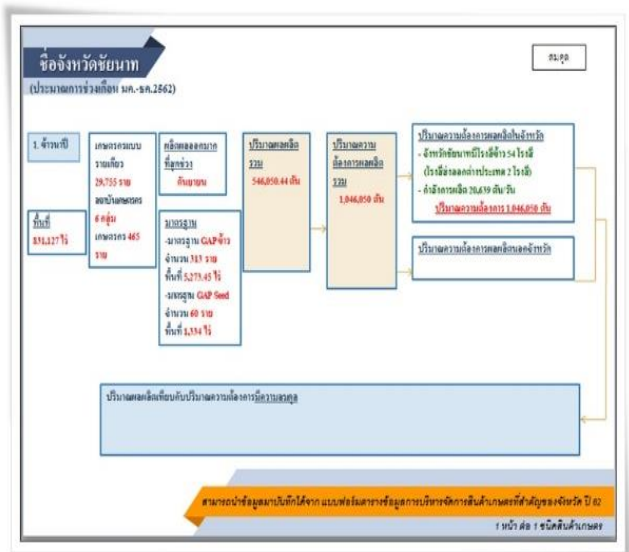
ชื่อจังหวัดชัยนาท
(ประมาณการช่วงเดือน มค.-ธค.2562)

สมดุล

1. ข้าวนาปี

พื้นที่
851,127 ไร่

เกษตรกรแบบรายเดี่ยว 29,755 ราย
ลงทะเบียนเกษตรกร 6 กลุ่ม เกษตรกร 465 ราย

ผลิตผลออกมากที่สุดช่วง
กันยายน

มาตรฐาน
-มาตรฐาน GAP ข้าว จำนวน 313 ราย พื้นที่ 5,273.45 ไร่
-มาตรฐาน GAP Seed จำนวน 60 ราย พื้นที่ 1,114 ไร่

ปริมาณผลผลิตรวม
546,050.44 ตัน

ปริมาณความต้องการผลผลิตรวม
1,046,050 ตัน

ปริมาณความต้องการผลผลิตในจังหวัด
- จังหวัดชัยนาทมีโรงสีข้าว 54 โรงสี (โรงสีขนาดกลางประเภท 2 โรงสี)
- กำลังการผลิต 20,639 ตัน/วัน
ปริมาณความต้องการ 1,046,050 ตัน

ปริมาณความต้องการผลผลิตนอกจังหวัด

ปริมาณผลผลิตเทียบกับปริมาณความต้องการมีความสมดุล

สามารถนำข้อมูลมาบันทึกได้จาก แบบฟอร์มตารางข้อมูลการบริหารจัดการสินค้าเกษตรที่สำคัญของจังหวัด ปี 62

1 หน้า ต่อ 1 ชนิดสินค้าเกษตร